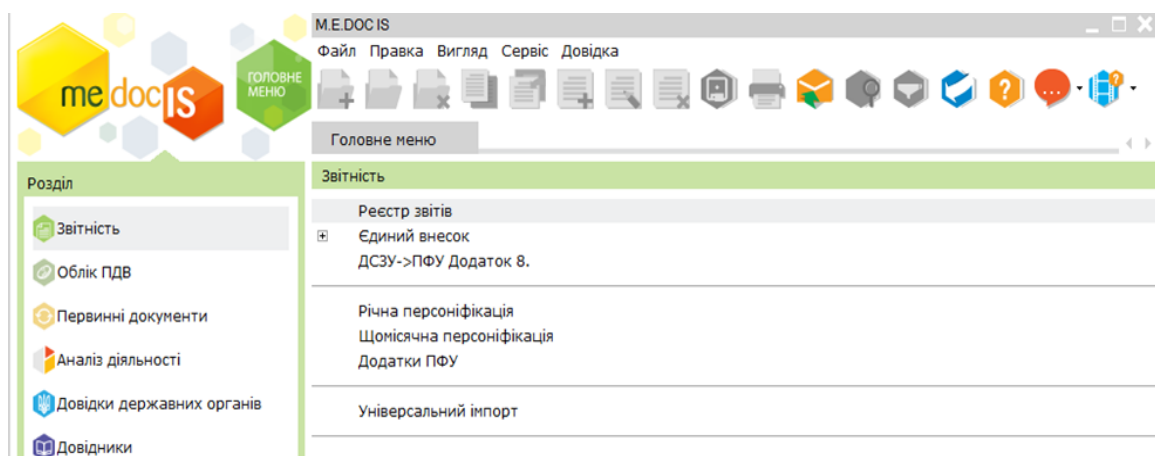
me doc IS

ГОЛОВНЕ МЕНЮ

M.E.DOC IS

Файл Правка Вигляд Сервіс Довідка

Головне меню

Розділ

Звітність

Облік ПДВ

Первинні документи

Аналіз діяльності

Довідки державних органів

Довідники

Звітність

Реєстр звітів

Єдиний внесок

ДСЗУ->ПФУ Додаток 8.

Річна персоніфікація

Щомісячна персоніфікація

Додатки ПФУ

Універсальний імпорт